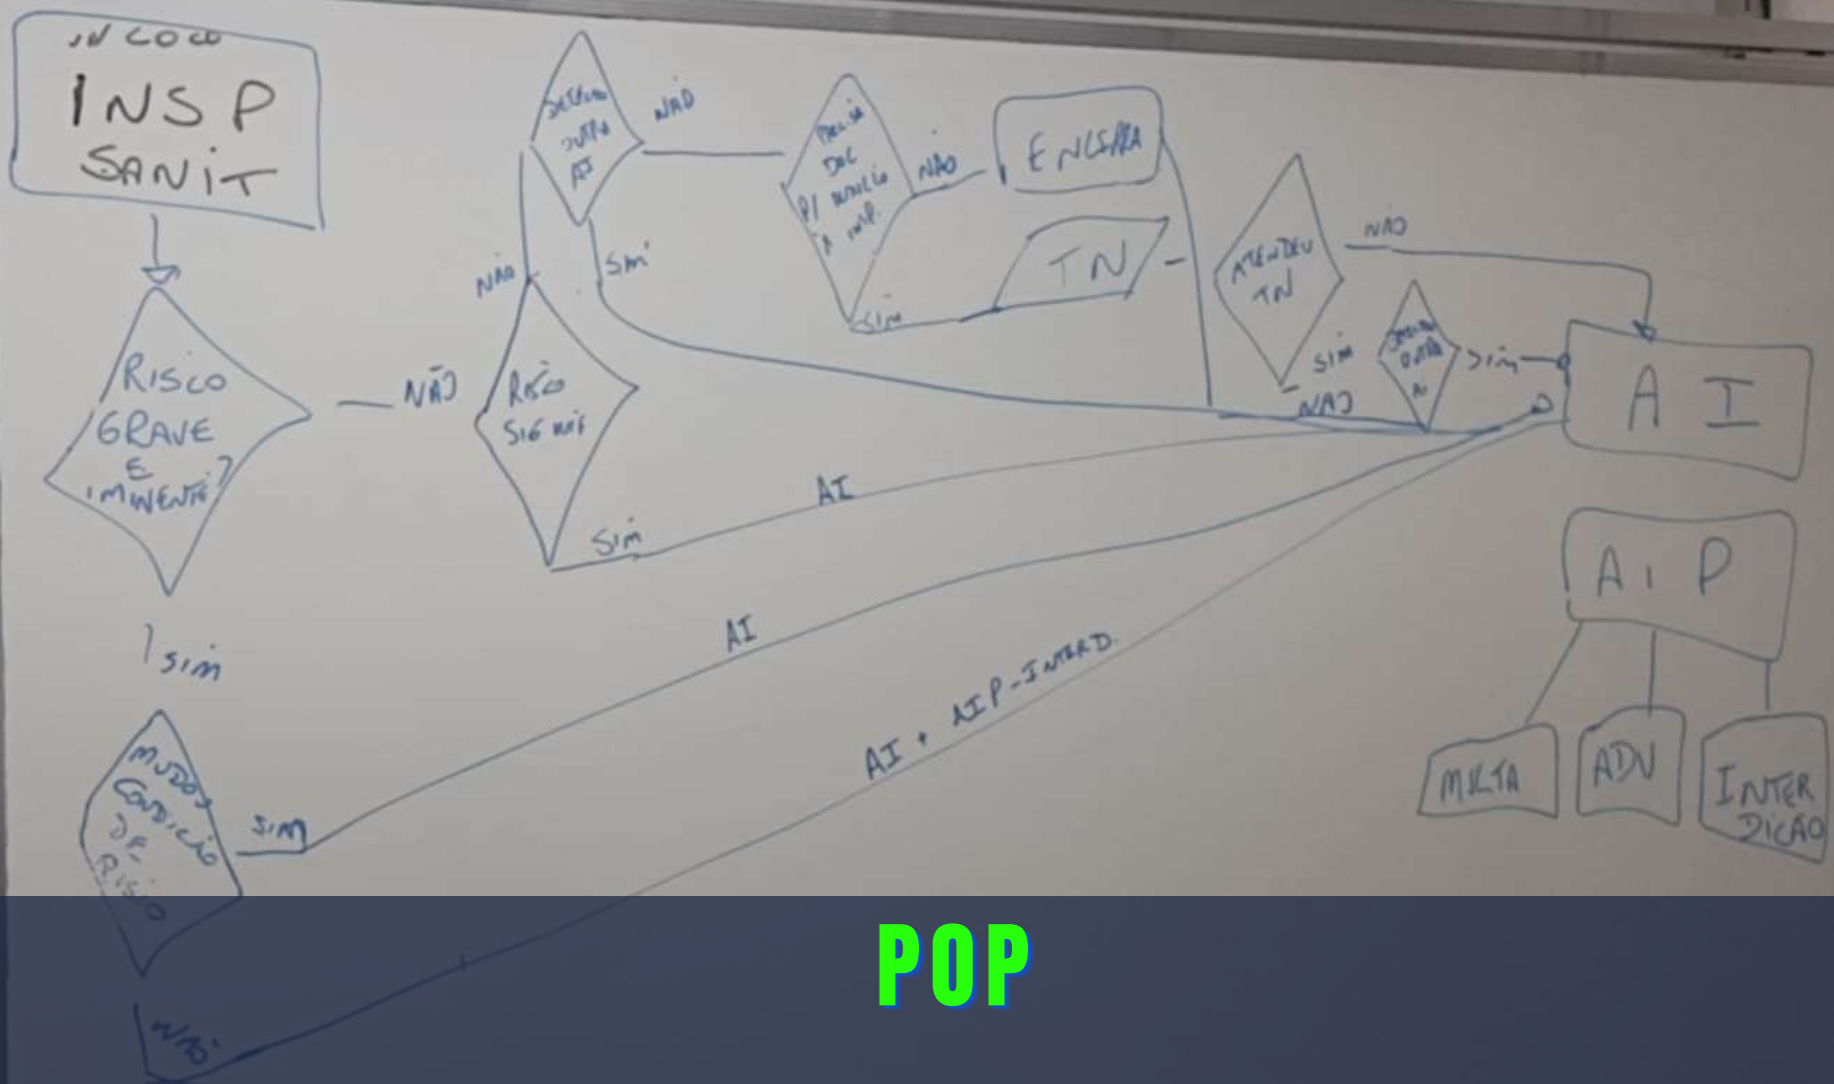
IN LOCO
INSP
SANIT

RISCO GRAVE E IMINENTE?

NÃO

SIM

MUDOU CONDIÇÃO DE RISCO

SIM

NÃO

RISCO SIGNIF

NÃO

SIM

AI

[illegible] OUTRO AI

NÃO

SIM

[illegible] DOC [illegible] A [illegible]

NÃO

SIM

ENCERRA

TN

ATENDEU TN

NÃO

SIM

NÃO

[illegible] OUTRO AI

SIM

AI

AI + AIP-INTERD.

A I

A I P

MULTA

ADV

INTERDIÇÃO

POP